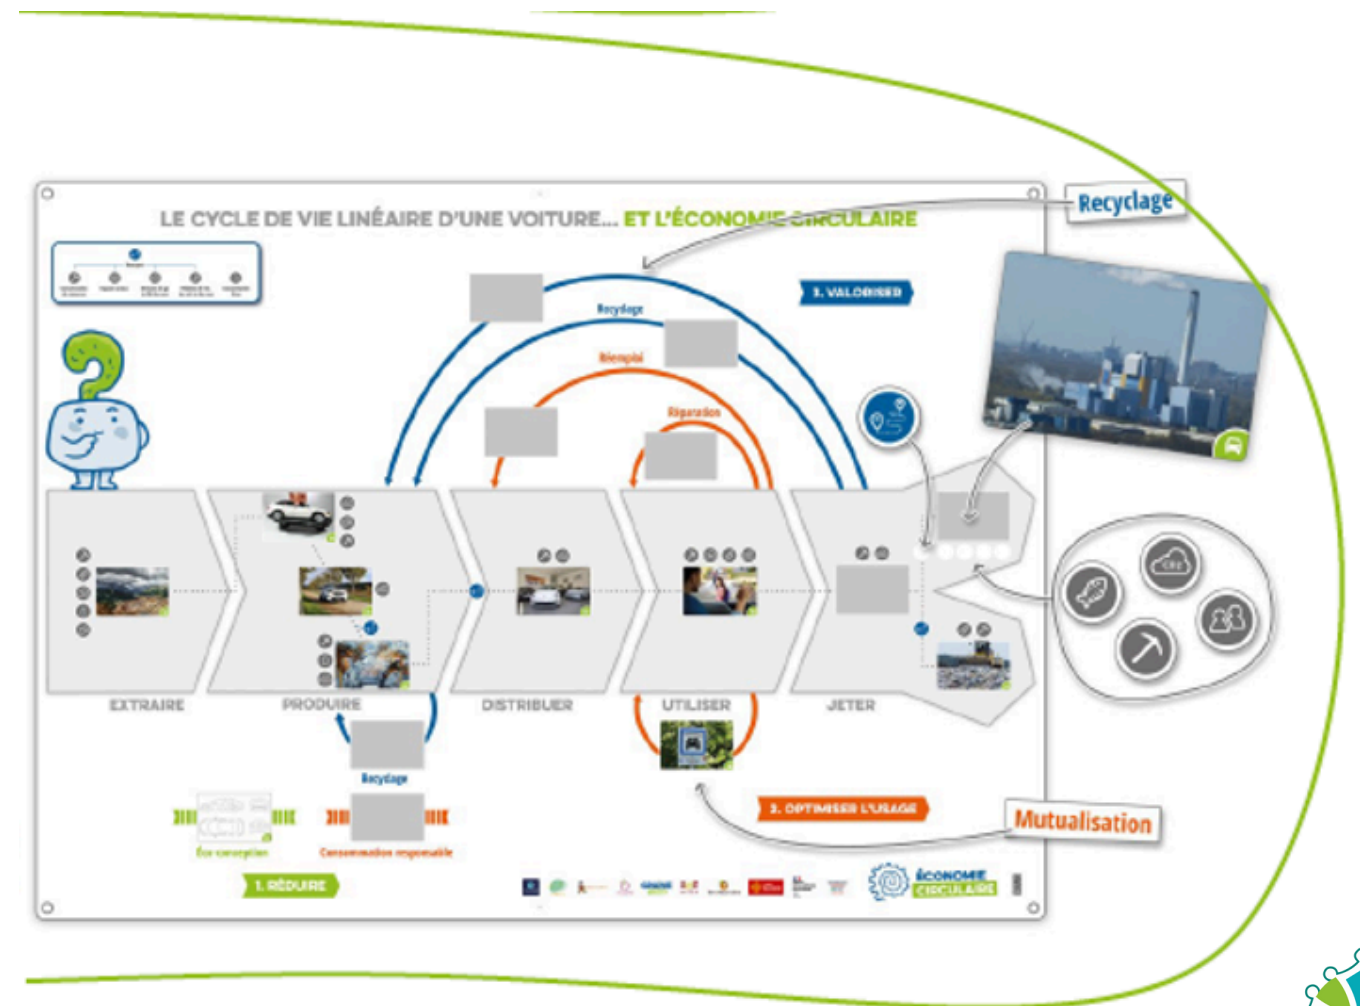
LE CYCLE DE VIE LINÉAIRE D'UNE VOITURE... ET L'ÉCONOMIE CIRCULAIRE

Recyclage

3. VALORISER

Recyclage

Réemploi

Réparation

EXTRAIRE

PRODUIRE

DISTRIBUER

UTILISER

JETER

Recyclage

Éco-conception

Consommation responsable

1. RÉDUIRE

2. OPTIMISER L'USAGE

Mutualisation

ÉCONOMIE CIRCULAIRE